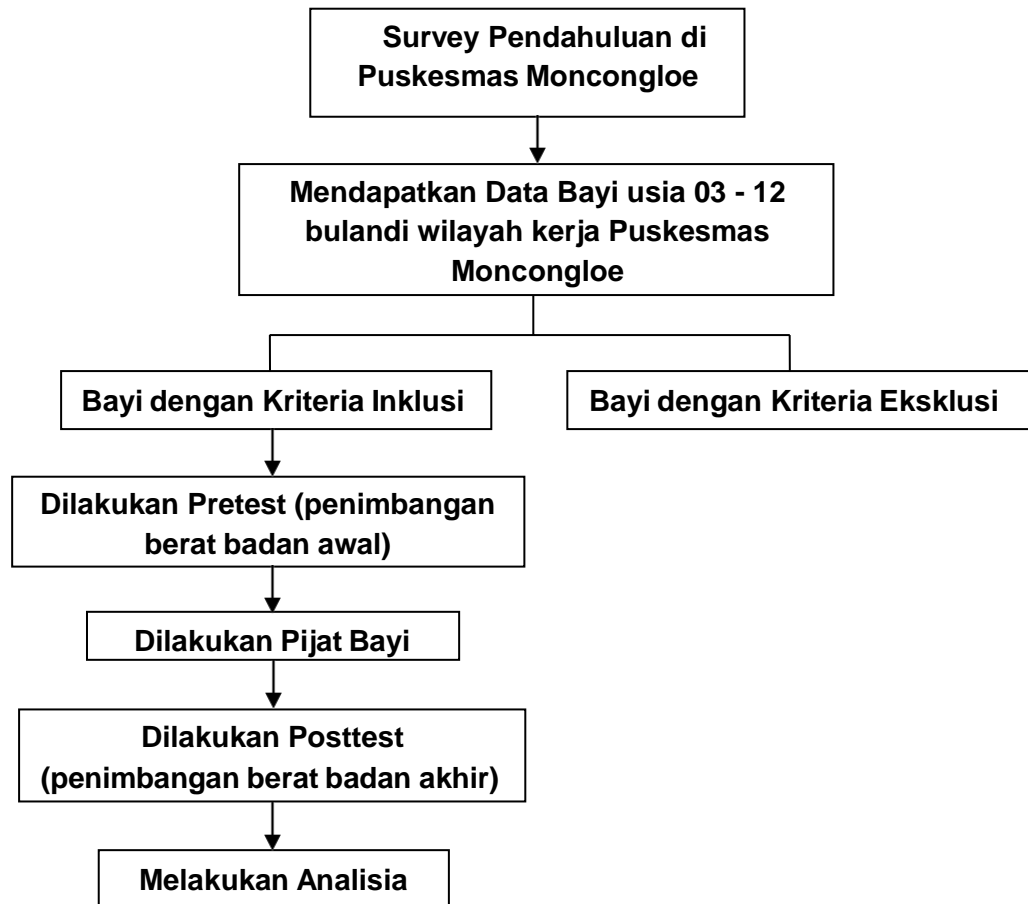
Survey Pendahuluan di Puskesmas Moncongloe

Mendapatkan Data Bayi usia 03 - 12 bulandi wilayah kerja Puskesmas Moncongloe

Bayi dengan Kriteria Inklusi

Bayi dengan Kriteria Eksklusi

Dilakukan Pretest (penimbangan berat badan awal)

Dilakukan Pijat Bayi

Dilakukan Posttest (penimbangan berat badan akhir)

Melakukan Analisia